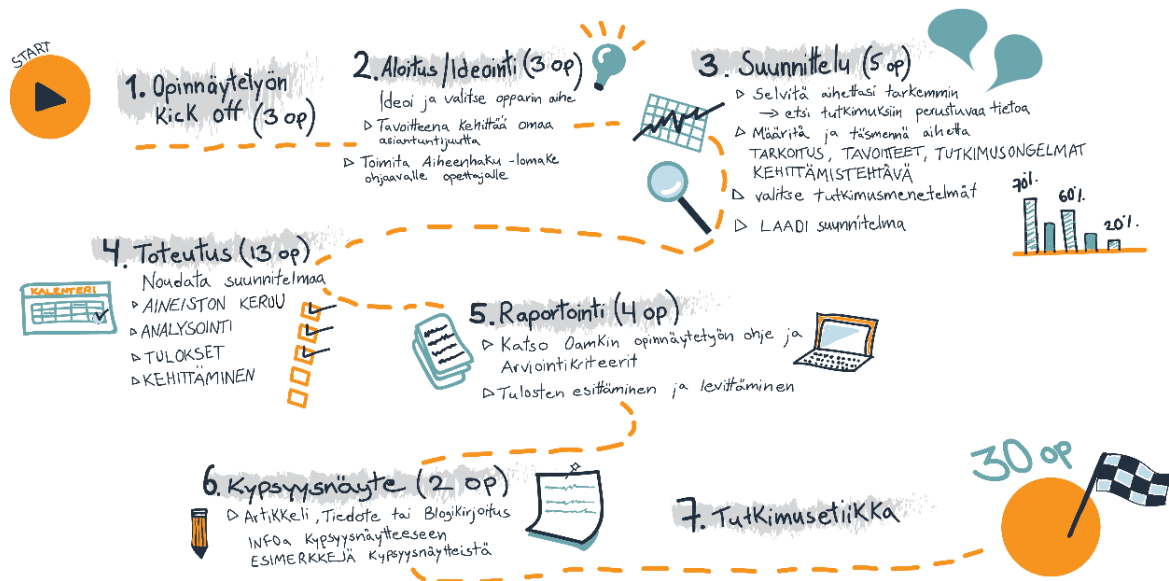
START

1. Opinnäytetyön Kick off (3 op)

2. Aloitus/Ideointi (3 op)
Ideoi ja valitse opparin aihe
▷ Tavoitteena kehittää omaa asiantuntijuutta
▷ Toimita Aiheenhaku -lomake ohjaavalle opettajalle

3. Suunnittelu (5 op)
▷ Selvitä aihettasi tarkemmin → etsi tutkimuksiin perustuvaa tietoa
▷ Määritä ja täsmennä aihetta TARKOITUS, TAVOITTEET, TUTKIMUSONGELMAT KEHITTÄMISTEHTÄVÄ
▷ valitse tutkimusmenetelmät
▷ LAADI suunnitelma

70% 60% 20%

4. Toteutus (13 op)
Noudata suunnitelmaa
▷ AINEISTON KERUU
▷ ANALYSOINTI
▷ TULOKSET
▷ KEHITTÄMINEN

KALENTERI

5. Raportointi (4 op)
▷ Katso OamKin opinnäytetyön ohje ja Arviointikriteerit
▷ Tulosten esittäminen ja levittäminen

6. Kypsyysnäyte (2 op)
▷ Artikkeli, Tiedote tai BlogiKirjoitus
INFOa Kypsyysnäytteeseen
ESIMERKKEJÄ Kypsyysnäytteistä

7. TutKimusetiiKKa

30 op